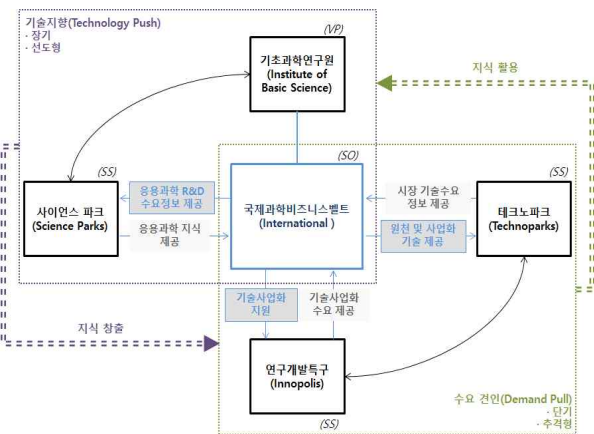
기술지향(Technology Push)
· 장기
· 선도형

(VP)
기초과학연구원
(Institute of Basic Science)

지식 활용

(SS)
사이언스 파크
(Science Parks)

응용과학 R&D 수요정보 제공

응용과학 지식 제공

(SO)
국제과학비즈니스벨트
(International )

시장 기술수요 정보 제공

원천 및 사업화 기술 제공

(SS)
테크노파크
(Technoparks)

기술사업화 지원

기술사업화 수요 제공

지식 창출

연구개발특구
(Innopolis)

(SS)

수요 견인(Demand Pull)
· 단기
· 추격형